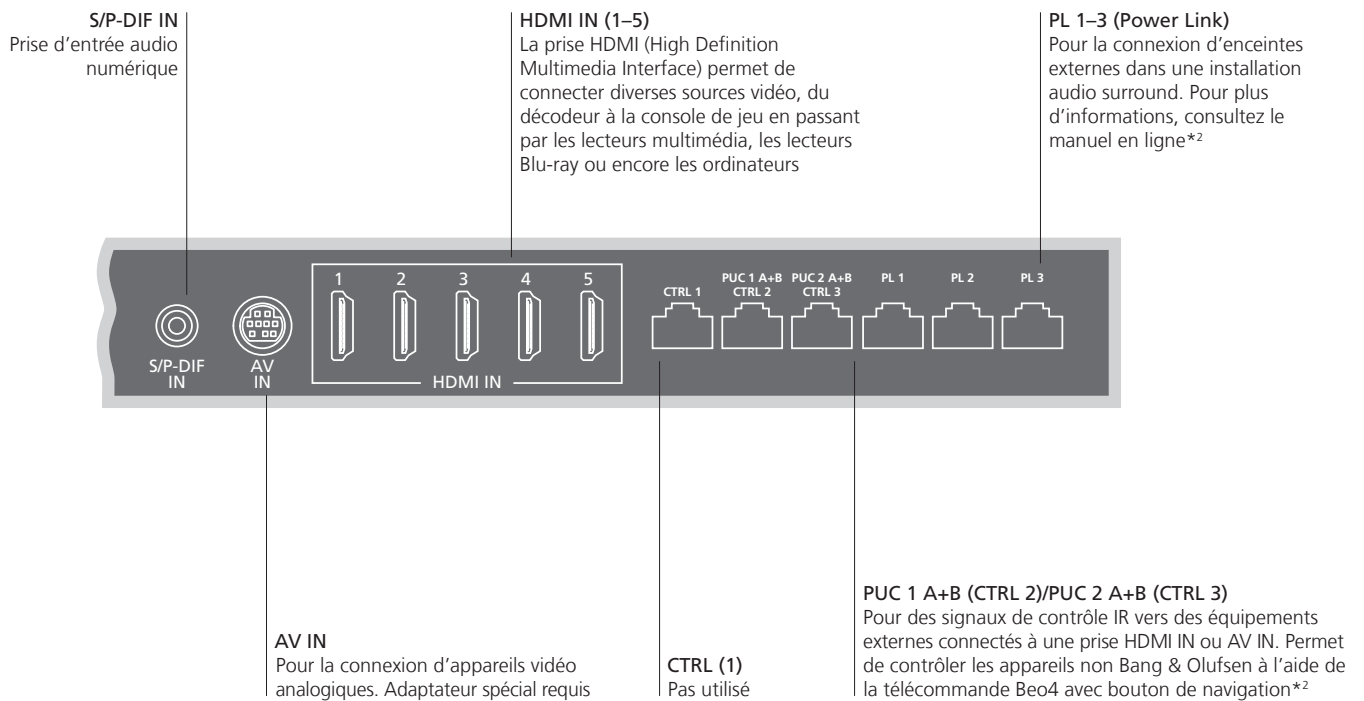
S/P-DIF IN
Prise d'entrée audio numérique

HDMI IN (1–5)
La prise HDMI (High Definition Multimedia Interface) permet de connecter diverses sources vidéo, du décodeur à la console de jeu en passant par les lecteurs multimédia, les lecteurs Blu-ray ou encore les ordinateurs

PL 1–3 (Power Link)
Pour la connexion d'enceintes externes dans une installation audio surround. Pour plus d'informations, consultez le manuel en ligne*$^2$

S/P-DIF IN

AV IN

1 2 3 4 5

HDMI IN

CTRL 1

PUC 1 A+B CTRL 2

PUC 2 A+B CTRL 3

PL 1

PL 2

PL 3

AV IN
Pour la connexion d'appareils vidéo analogiques. Adaptateur spécial requis

CTRL (1)
Pas utilisé

PUC 1 A+B (CTRL 2)/PUC 2 A+B (CTRL 3)
Pour des signaux de contrôle IR vers des équipements externes connectés à une prise HDMI IN ou AV IN. Permet de contrôler les appareils non Bang & Olufsen à l'aide de la télécommande Beo4 avec bouton de navigation*$^2$